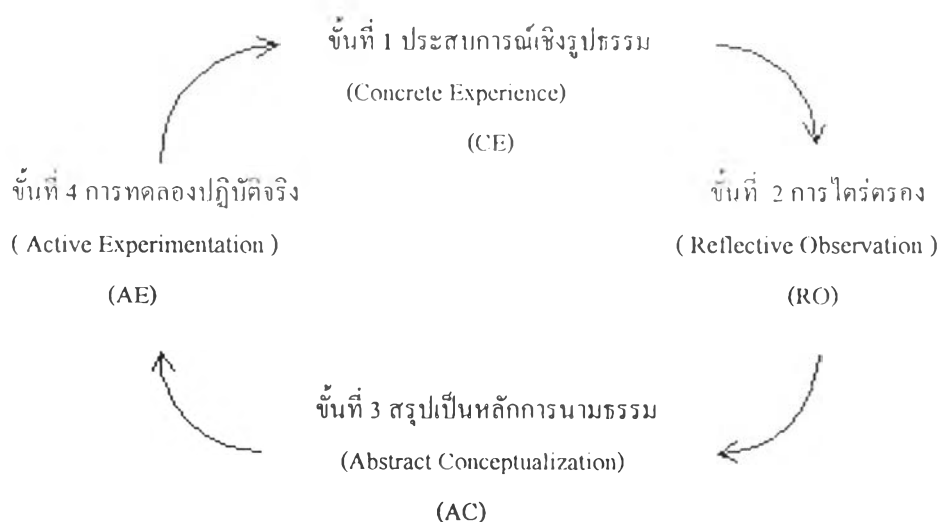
ขั้นที่ 1 ประสบการณ์เชิงรูปธรรม

(Concrete Experience)

(CE)

ขั้นที่ 4 การทดลองปฏิบัติจริง

( Active Experimentation )

(AE)

ขั้นที่ 2 การใคร่ครอง

( Reflective Observation )

(RO)

ขั้นที่ 3 สรุปเป็นหลักการนามธรรม

(Abstract Conceptualization)

(AC)